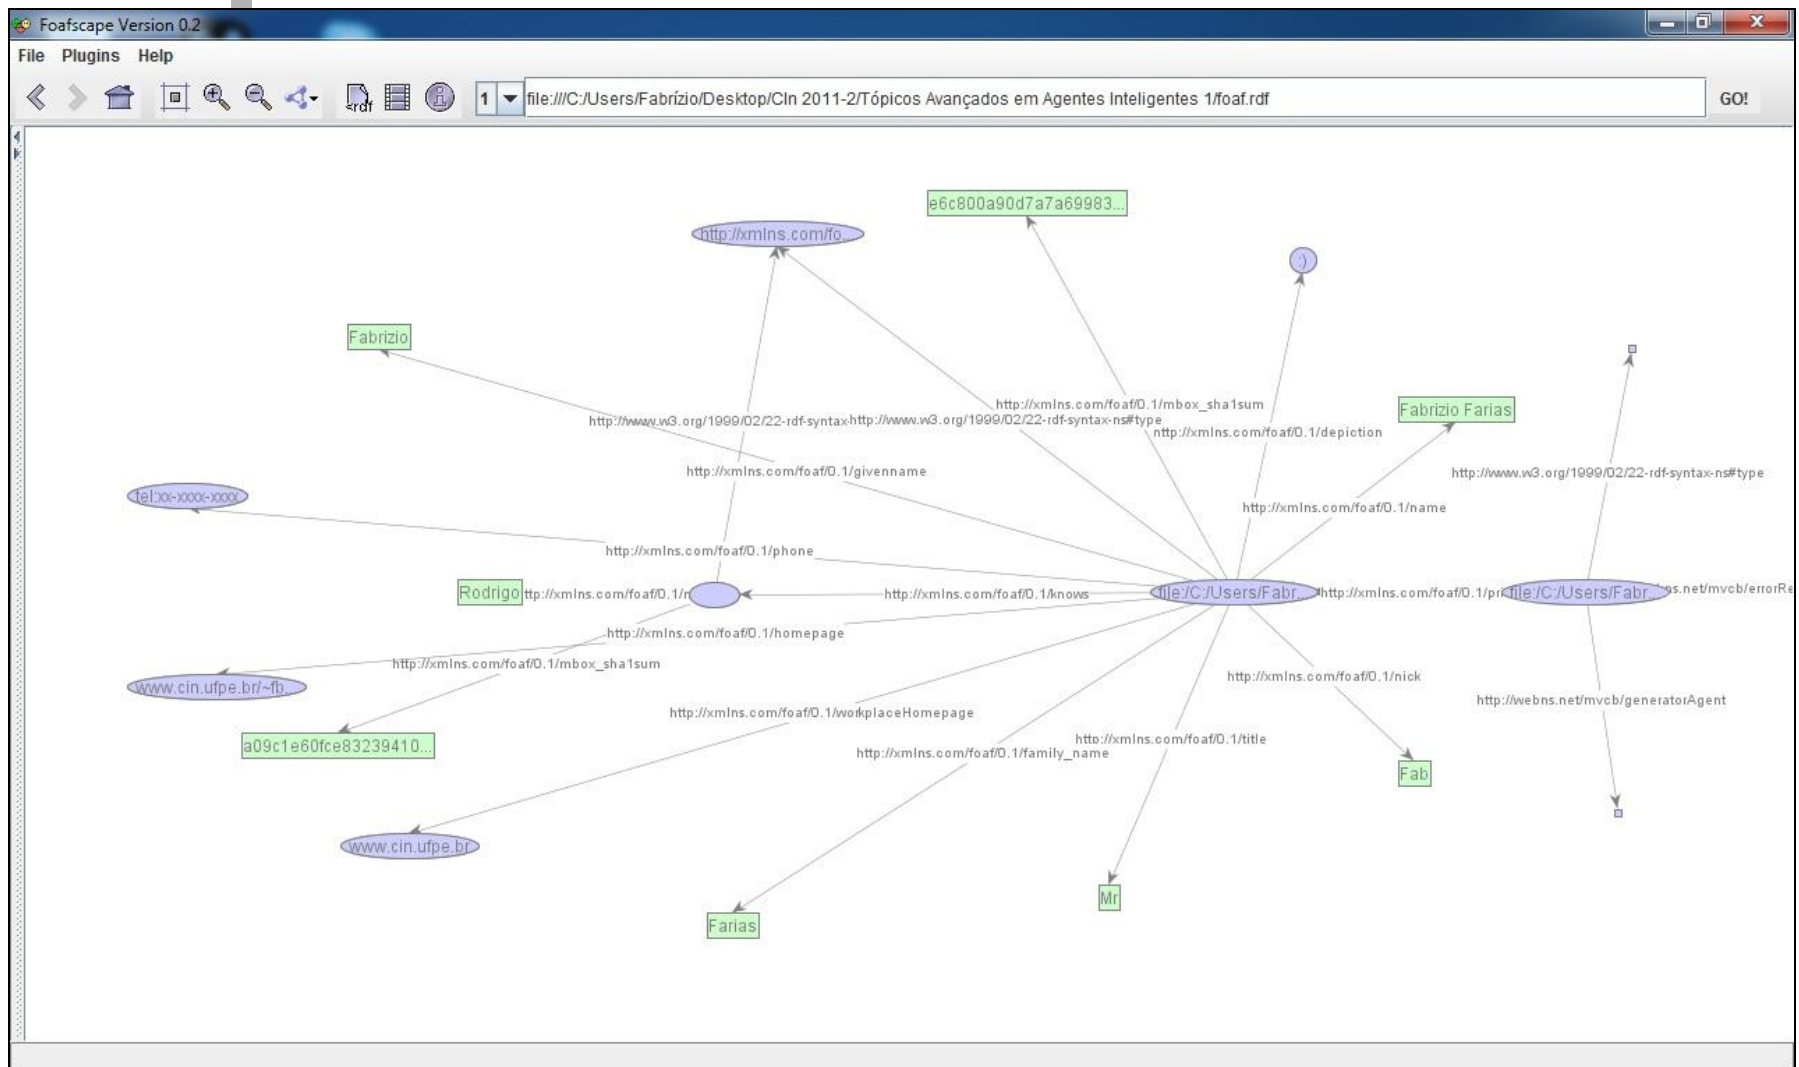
Foafscape Version 0.2

File Plugins Help

1 file:///C:/Users/Fabrízio/Desktop/CIn 2011-2/Tópicos Avançados em Agentes Inteligentes 1/foaf.rdf GO!

e6c800a90d7a7a69983...

http://xmlns.com/fo

:)

Fabrizio

http://xmlns.com/foaf/0.1/mbox_sha1sum

Fabrizio Farias

http://www.w3.org/1999/02/22-rdf-syntax-http://www.w3.org/1999/02/22-rdf-syntax-ns#type

http://xmlns.com/foaf/0.1/depiction

http://xmlns.com/foaf/0.1/givenname

http://www.w3.org/1999/02/22-rdf-syntax-ns#type

tel:xx-xxxx-xxxx

http://xmlns.com/foaf/0.1/name

http://xmlns.com/foaf/0.1/phone

Rodrigo ttp://xmlns.com/foaf/0.1/n

http://xmlns.com/foaf/0.1/knows

file:/C:/Users/Fabr...

http://xmlns.com/foaf/0.1/pr

file:/C:/Users/Fabr...

s.net/mvcb/errorRe

http://xmlns.com/foaf/0.1/homepage

http://xmlns.com/foaf/0.1/mbox_sha1sum

www.cin.ufpe.br/~fb...

http://xmlns.com/foaf/0.1/nick

http://webns.net/mvcb/generatorAgent

http://xmlns.com/foaf/0.1/workplaceHomepage

a09c1e60fce83239410...

http://xmlns.com/foaf/0.1/title

http://xmlns.com/foaf/0.1/family_name

Fab

www.cin.ufpe.br

Mr

Farias